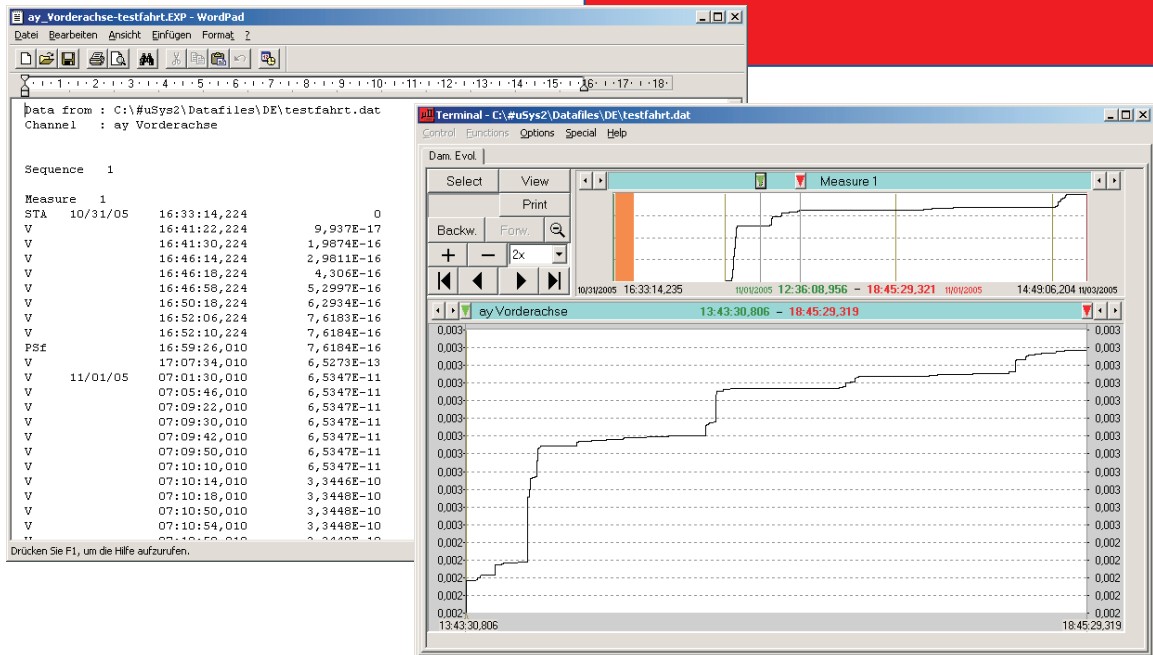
ay_Vorderachse-testfahrt.EXP - WordPad

Datei Bearbeiten Ansicht Einfügen Format ?

Data from : C:\#uSys2\Datafiles\DE\testfahrt.dat
Channel : ay Vorderachse

Sequence 1

Measure 1

| | | | |
|---|---|---|---|
| STA | 10/31/05 | 16:33:14,224 | 0 |
| V | | 16:41:22,224 | 9,937E-17 |
| V | | 16:41:30,224 | 1,9874E-16 |
| V | | 16:46:14,224 | 2,9811E-16 |
| V | | 16:46:18,224 | 4,306E-16 |
| V | | 16:46:58,224 | 5,2997E-16 |
| V | | 16:50:18,224 | 6,2934E-16 |
| V | | 16:52:06,224 | 7,6183E-16 |
| V | | 16:52:10,224 | 7,6184E-16 |
| PSf | | 16:59:26,010 | 7,6184E-16 |
| V | | 17:07:34,010 | 6,5273E-13 |
| V | 11/01/05 | 07:01:30,010 | 6,5347E-11 |
| V | | 07:05:46,010 | 6,5347E-11 |
| V | | 07:09:22,010 | 6,5347E-11 |
| V | | 07:09:30,010 | 6,5347E-11 |
| V | | 07:09:42,010 | 6,5347E-11 |
| V | | 07:09:50,010 | 6,5347E-11 |
| V | | 07:10:10,010 | 6,5347E-11 |
| V | | 07:10:14,010 | 3,3446E-10 |
| V | | 07:10:18,010 | 3,3448E-10 |
| V | | 07:10:50,010 | 3,3448E-10 |
| V | | 07:10:54,010 | 3,3448E-10 |

Drücken Sie F1, um die Hilfe aufzurufen.

Terminal - C:\#uSys2\Datafiles\DE\testfahrt.dat

Control Functions Options Special Help

Dam. Evol.

Select View
Print
Backw. Forw.
+ –
2x

Measure 1

10/31/2005 16:33:14,235 11/01/2005 12:36:08,956 – 18:45:29,321 11/01/2005 14:49:06,204 11/03/2005

ay Vorderachse 13:43:30,806 – 18:45:29,319

0,003 0,003 0,003 0,003 0,003 0,003 0,003 0,003 0,003 0,003 0,003 0,003 0,002 0,002 0,002 0,002 0,002

13:43:30,806 18:45:29,319